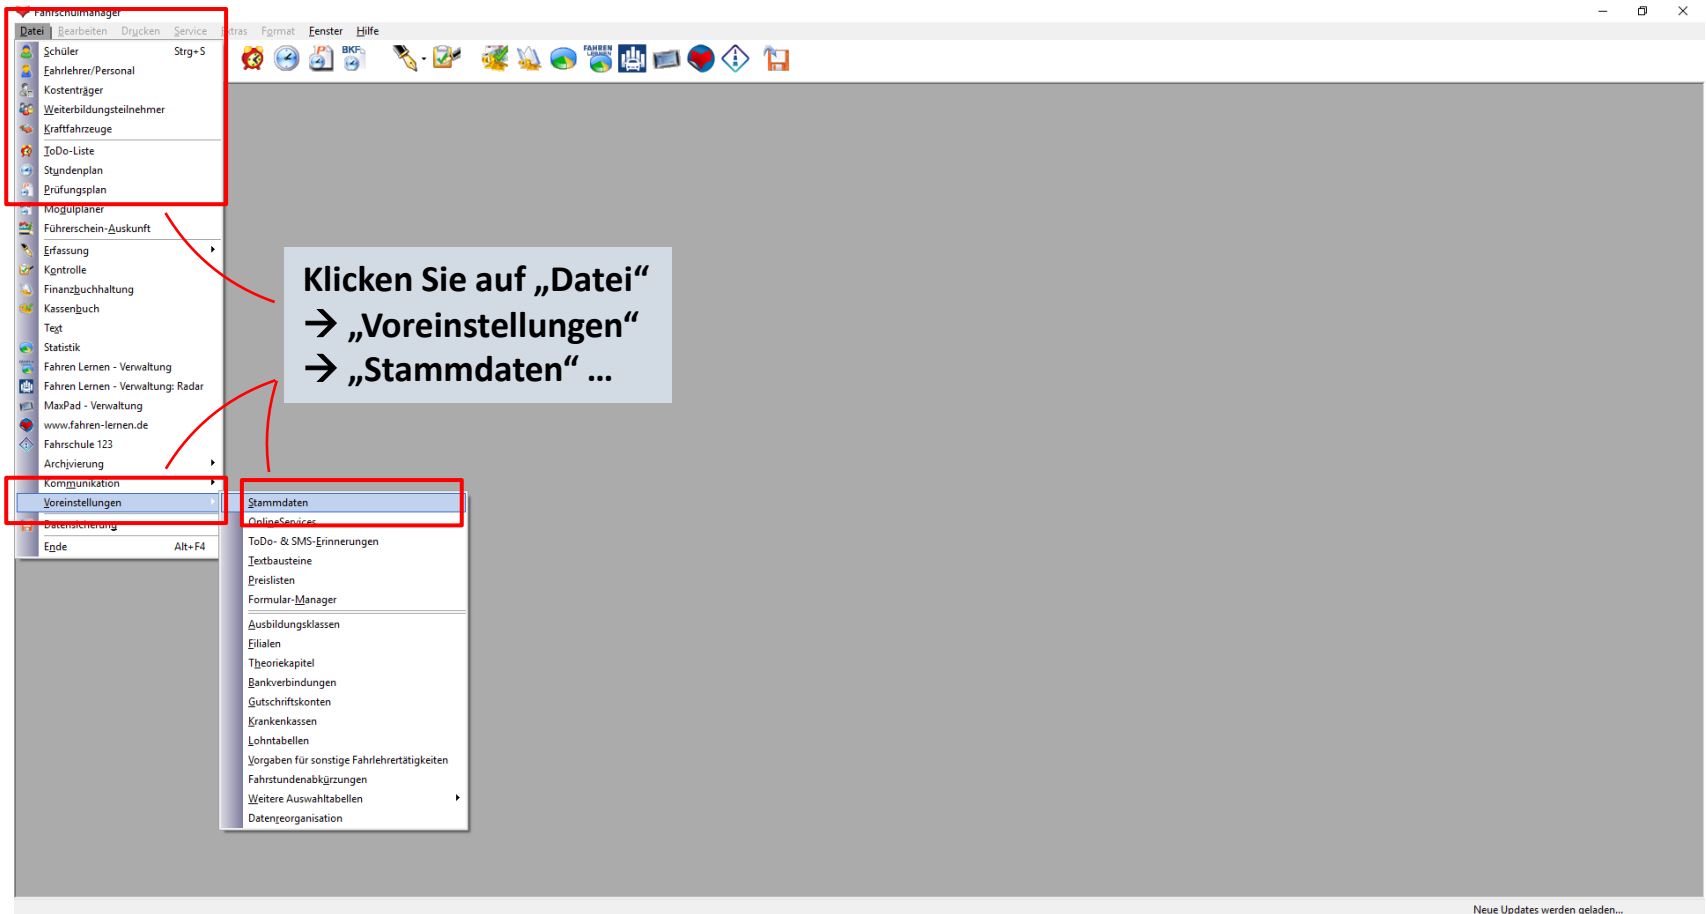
Fahrschulmanager

Datei Bearbeiten Drucken Service Extras Format Fenster Hilfe

BKF

FAHREN LERNEN

Schüler Strg+S
Fahrlehrer/Personal
Kostenträger
Weiterbildungsteilnehmer
Kraftfahrzeuge
ToDo-Liste
Stundenplan
Prüfungsplan
Modulplaner
Führerschein-Auskunft
Erfassung
Kontrolle
Finanzbuchhaltung
Kassenbuch
Text
Statistik
Fahren Lernen - Verwaltung
Fahren Lernen - Verwaltung: Radar
MaxPad - Verwaltung
www.fahren-lernen.de
Fahrschule 123
Archivierung
Kommunikation
Voreinstellungen
Datensicherung
Ende Alt+F4

Klicken Sie auf „Datei“
→ „Voreinstellungen“
→ „Stammdaten“ …

Stammdaten
OnlineServices
ToDo- & SMS-Erinnerungen
Textbausteine
Preislisten
Formular-Manager
Ausbildungsklassen
Filialen
Theoriekapitel
Bankverbindungen
Gutschriftskonten
Krankenkassen
Lohntabellen
Vorgaben für sonstige Fahrlehrertätigkeiten
Fahrstundenabkürzungen
Weitere Auswahltabellen
Datenreorganisation

Neue Updates werden geladen...